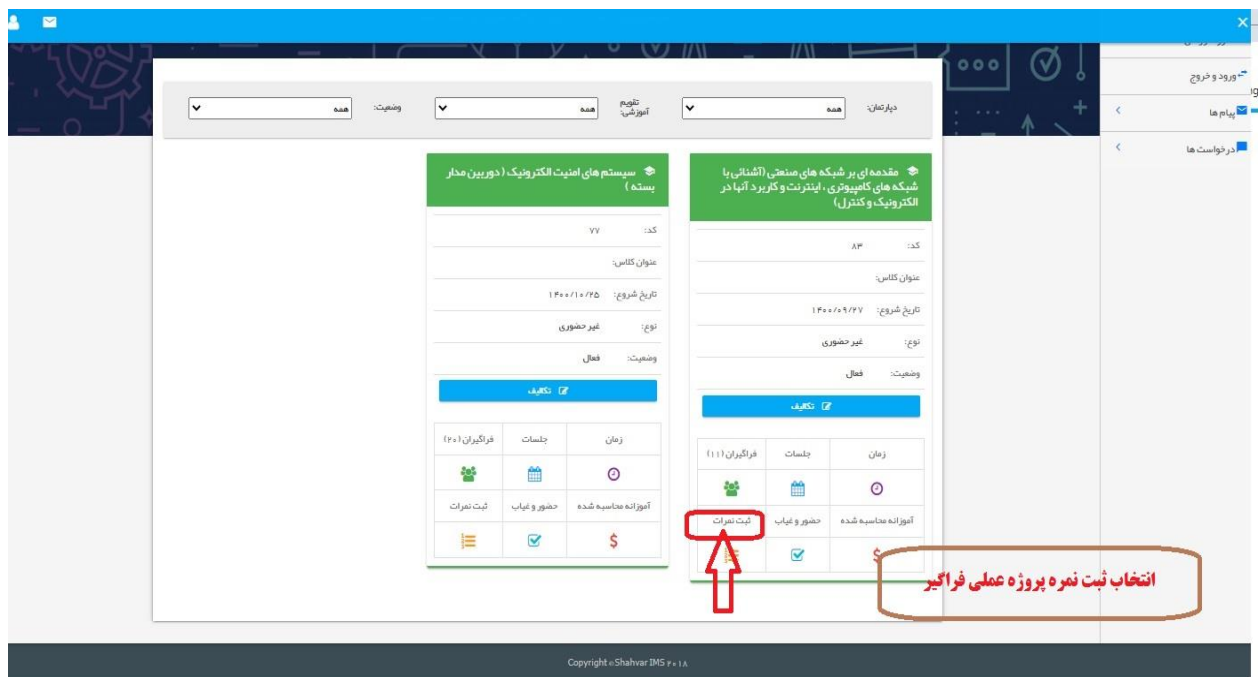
ورود و خروج
پیام ها
درخواست ها

دپارتمان: همه
تقویم آموزشی: همه
وضعیت: همه

مقدمه ای بر شبکه های صنعتی (آشنائی با شبکه های کامپیوتری، اینترنت و کاربرد آنها در الکترونیک و کنترل)

| | |
|---|---|
| کد: | ۸۳ |
| عنوان کلاس: | |
| تاریخ شروع: | ۱۴۰۰/۰۹/۲۷ |
| نوع: | غیر حضوری |
| وضعیت: | فعال |

تکالیف

| زمان | جلسات | فراگیران (۱۱) |
|---|---|---|
| آموزانه محاسبه شده | حضور و غیاب | ثبت نمرات |

سیستم های امنیت الکترونیک (دوربین مدار بسته)

| | |
|---|---|
| کد: | ۷۷ |
| عنوان کلاس: | |
| تاریخ شروع: | ۱۴۰۰/۱۰/۲۵ |
| نوع: | غیر حضوری |
| وضعیت: | فعال |

تکالیف

| زمان | جلسات | فراگیران (۲۰) |
|---|---|---|
| آموزانه محاسبه شده | حضور و غیاب | ثبت نمرات |

انتخاب ثبت نمره پروژه عملی فراگیر

Copyright © Shahvar IMS ۲۰۱۸